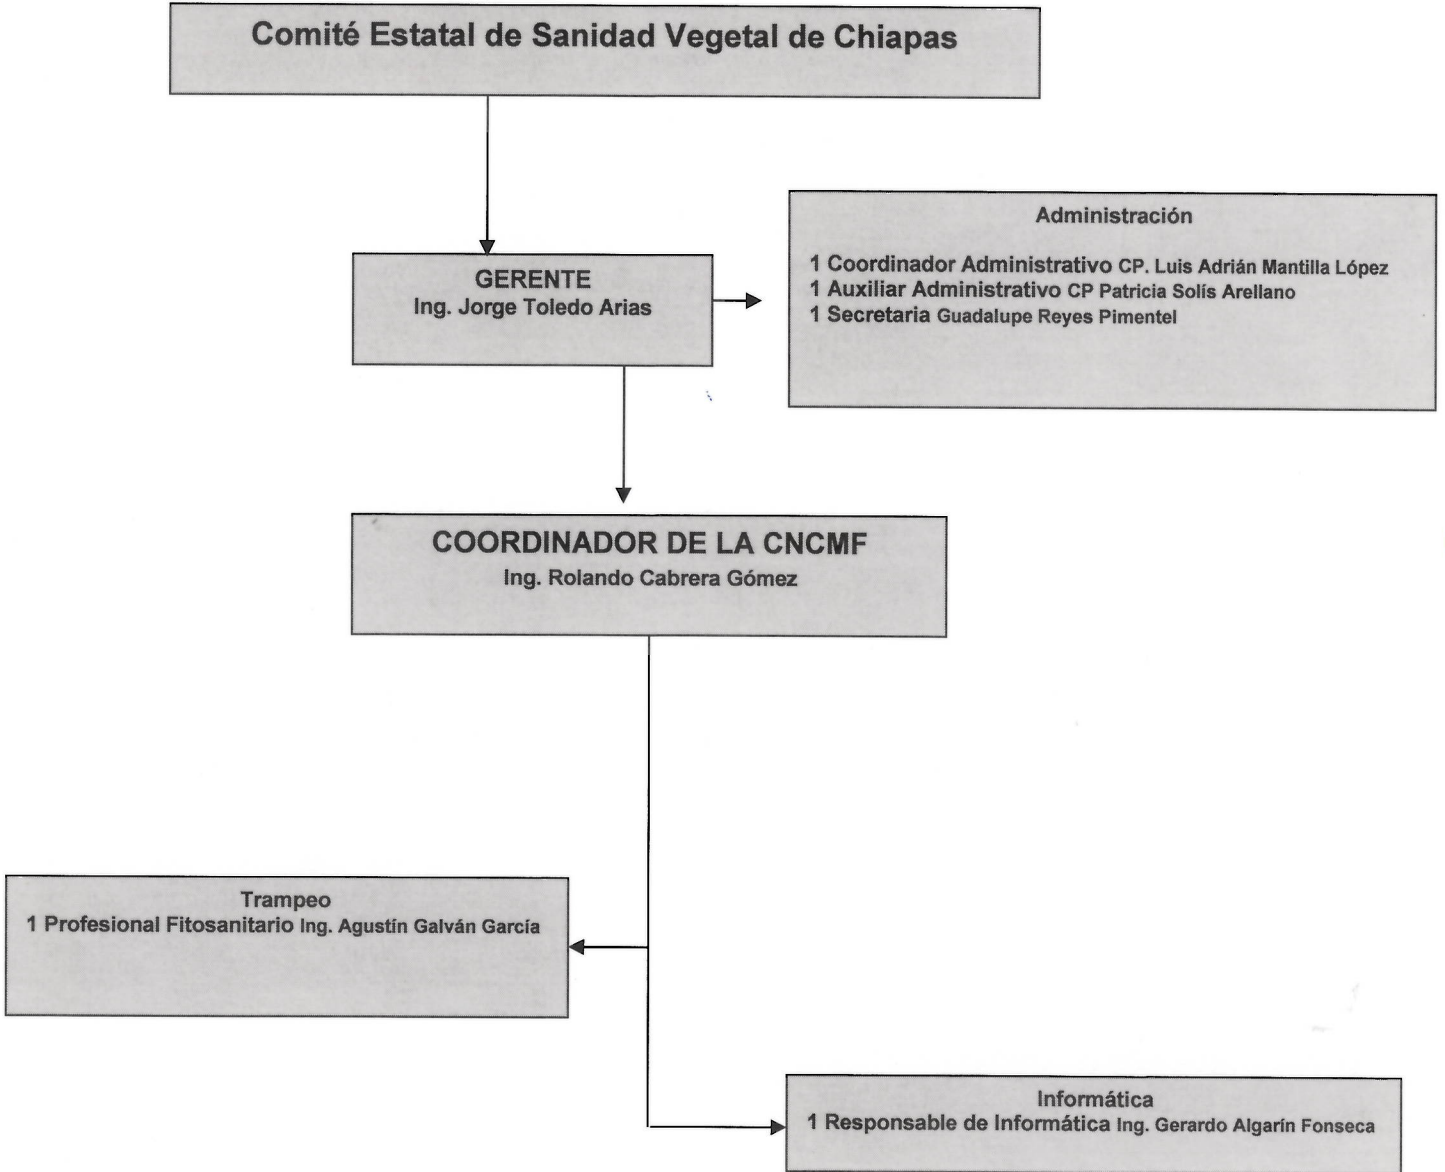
Comité Estatal de Sanidad Vegetal de Chiapas

GERENTE
Ing. Jorge Toledo Arias

Administración

1 Coordinador Administrativo CP. Luis Adrián Mantilla López
1 Auxiliar Administrativo CP Patricia Solís Arellano
1 Secretaria Guadalupe Reyes Pimentel

COORDINADOR DE LA CNCMF
Ing. Rolando Cabrera Gómez

Trampeo
1 Profesional Fitosanitario Ing. Agustín Galván García

Informática
1 Responsable de Informática Ing. Gerardo Algarín Fonseca